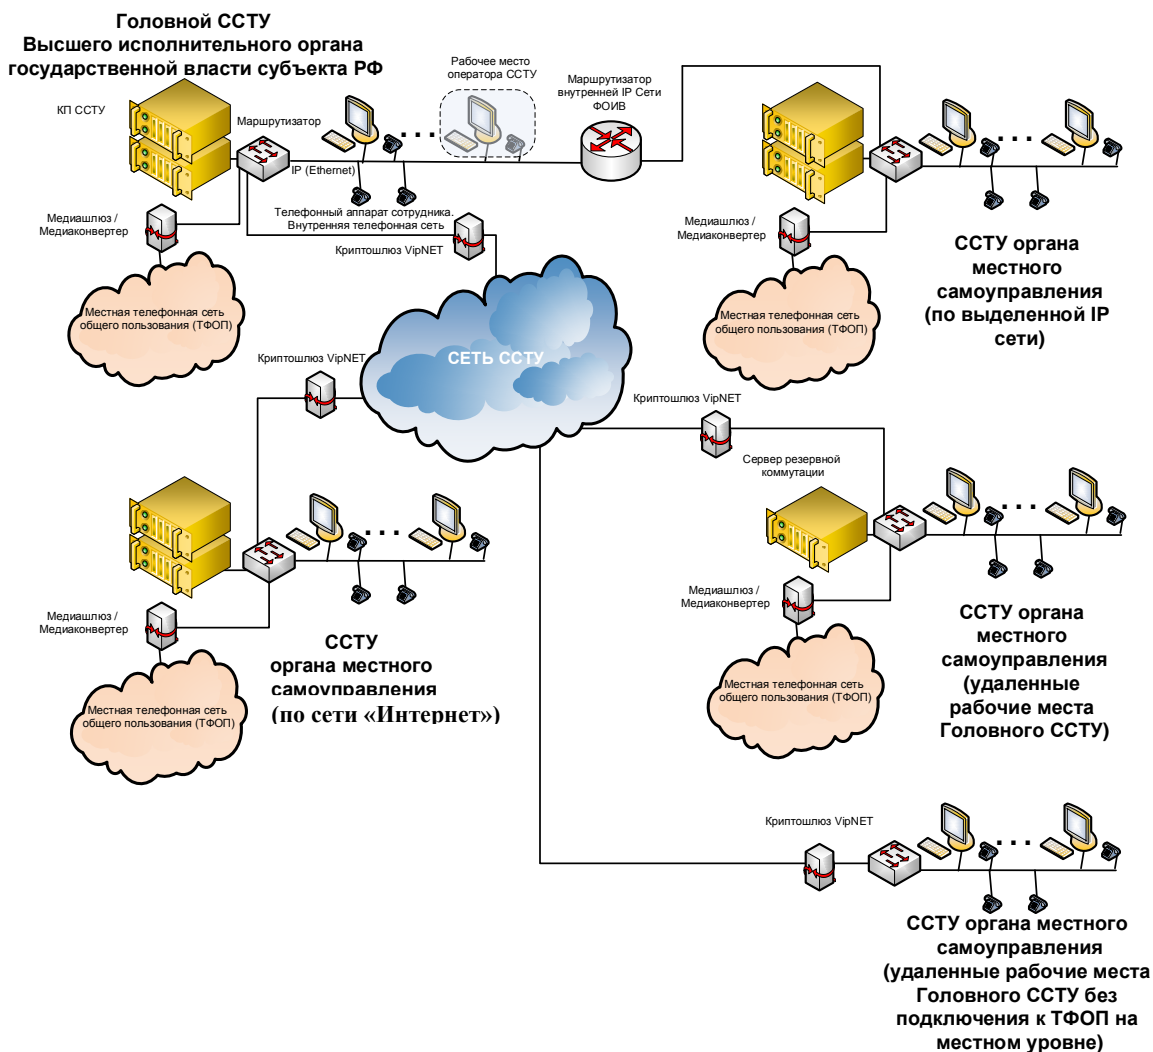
Головной ССТУ
Высшего исполнительного органа государственной власти субъекта РФ

КП ССТУ

Маршрутизатор

IP (Ethernet)

Рабочее место оператора ССТУ

Маршрутизатор внутренней IP Сети ФОИВ

Телефонный аппарат сотрудника. Внутренняя телефонная сеть

Медиашлюз / Медиаконвертер

Криптошлюз VipNET

Местная телефонная сеть общего пользования (ТФОП)

Медиашлюз / Медиаконвертер

ССТУ органа местного самоуправления (по выделенной IP сети)

Местная телефонная сеть общего пользования (ТФОП)

Криптошлюз VipNET

СЕТЬ ССТУ

Криптошлюз VipNET

Сервер резервной коммутации

Медиашлюз / Медиаконвертер

ССТУ органа местного самоуправления (по сети «Интернет»)

Местная телефонная сеть общего пользования (ТФОП)

Медиашлюз / Медиаконвертер

ССТУ органа местного самоуправления (удаленные рабочие места Головного ССТУ)

Местная телефонная сеть общего пользования (ТФОП)

Криптошлюз VipNET

ССТУ органа местного самоуправления (удаленные рабочие места Головного ССТУ без подключения к ТФОП на местном уровне)